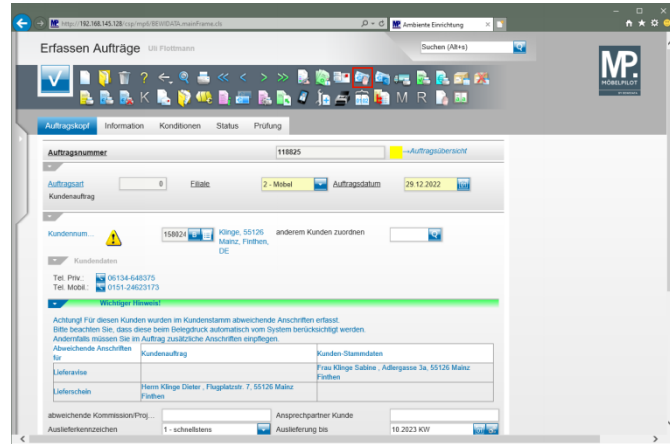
http://192.168.145.128/csp/mpfi/BEWIDATA.mainFrame.cls
Ambiente Einrichtung

Erfassen Aufträge Uli Flottmann

Suchen (Alt+s)

MP MÖBELPILOT

K M R

Auftragskopf Information Konditionen Status Prüfung

Auftragsnummer 118825 →Auftragsübersicht

Auftragsart 0 Filiale 2 - Möbel Auftragsdatum 29.12.2022

Kundenauftrag

Kundennum... 158024 Klinge, 55126 Mainz, Finthen, DE anderem Kunden zuordnen

Kundendaten

Tel. Priv.: 06134-648375
Tel. Mobil.: 0151-24623173

Wichtiger Hinweis!

Achtung! Für diesen Kunden wurden im Kundenstamm abweichende Anschriften erfasst.
Bitte beachten Sie, dass diese beim Belegdruck automatisch vom System berücksichtigt werden.
Andernfalls müssen Sie im Auftrag zusätzliche Anschriften einpflegen.

| Abweichende Anschriften für | Kundenauftrag | Kunden-Stammdaten |
|---|---|---|
| Lieferavise | | Frau Klinge Sabine , Adlergasse 3a, 55126 Mainz Finthen |
| Lieferschein | Herrn Klinge Dieter , Flugplatzstr. 7, 55126 Mainz Finthen | |

abweichende Kommission/Proj... Ansprechpartner Kunde

Auslieferkennzeichen 1 - schnellstens Auslieferung bis 10.2023 KW